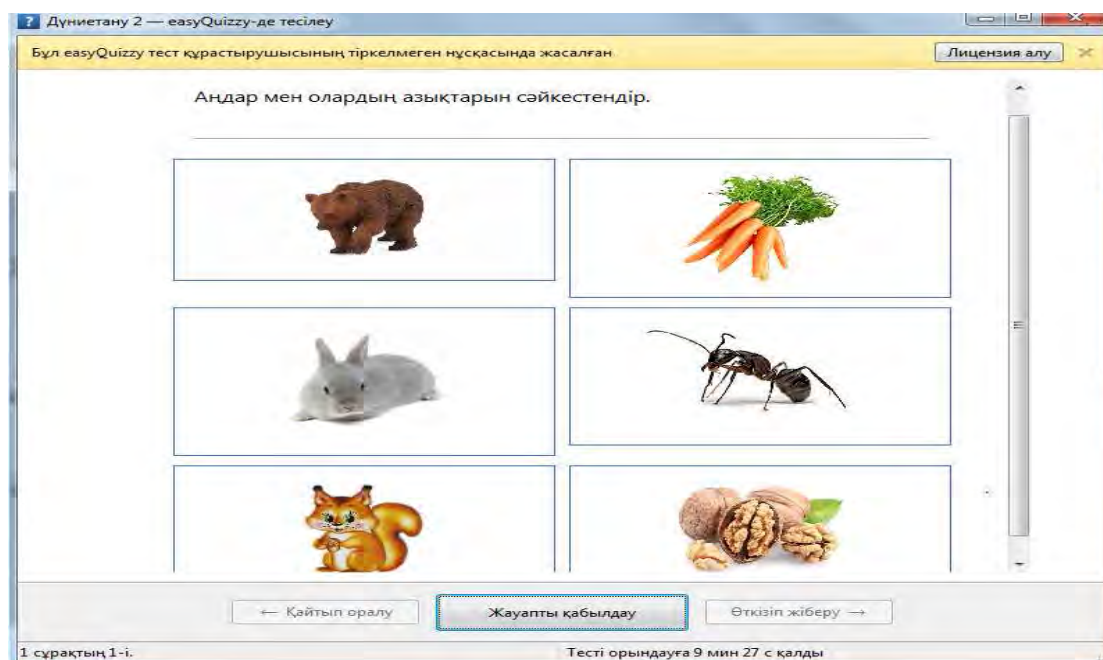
? Дүниетану 2 — easyQuizzy-де тесілеу

Бұл easyQuizzy тест құрастырушысының тіркелмеген нұсқасында жасалған

Лицензия алу

Аңдар мен олардың азықтарын сәйкестендір.

← Қайтып оралу

Жауапты қабылдау

Өткізіп жіберу →

1 сұрақтың 1-і.

Тесті орындауға 9 мин 27 с қалды